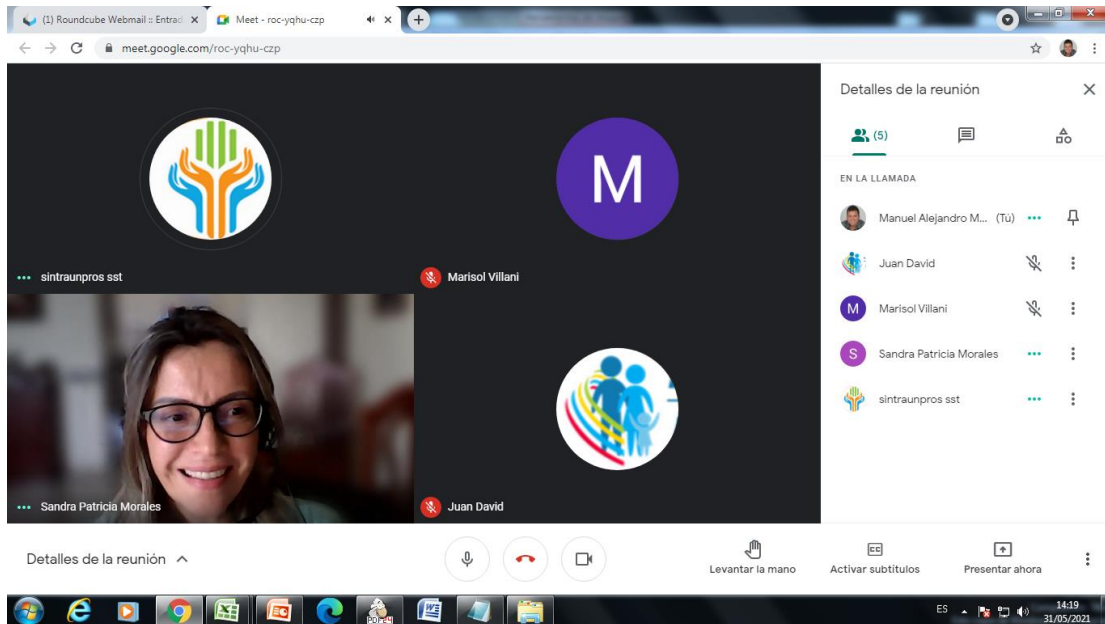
(1) Roundcube Webmail :: Entrad ×
Meet - roc-yqhu-czp ×
meet.google.com/roc-yqhu-czp

M

sintraunpros sst
Marisol Villani
Sandra Patricia Morales
Juan David

Detalles de la reunión
(5)
EN LA LLAMADA
Manuel Alejandro M... (Tú)
Juan David
M Marisol Villani
S Sandra Patricia Morales
sintraunpros sst

Detalles de la reunión
Levantar la mano
Activar subtítulos
Presentar ahora

ES
14:19
31/05/2021